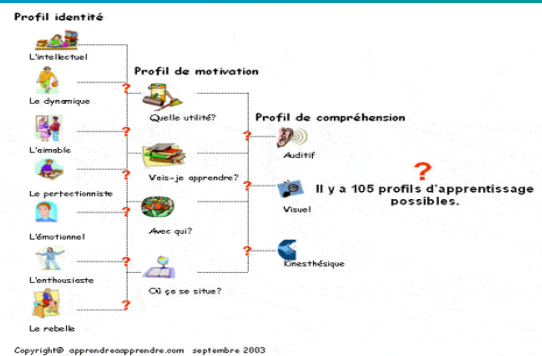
Profil identité

L'intellectuel

Le dynamique

L'aimable

Le perfectionniste

L'émotionnel

L'enthousiaste

Le rebelle

Profil de motivation

Quelle utilité?

Vais-je apprendre?

Avec qui?

Où ça se situe?

Profil de compréhension

Auditif

Visuel

Kinesthésique

?

Il y a 105 profils d'apprentissage possibles.

Copyright@ apprendreapprendre.com septembre 2003